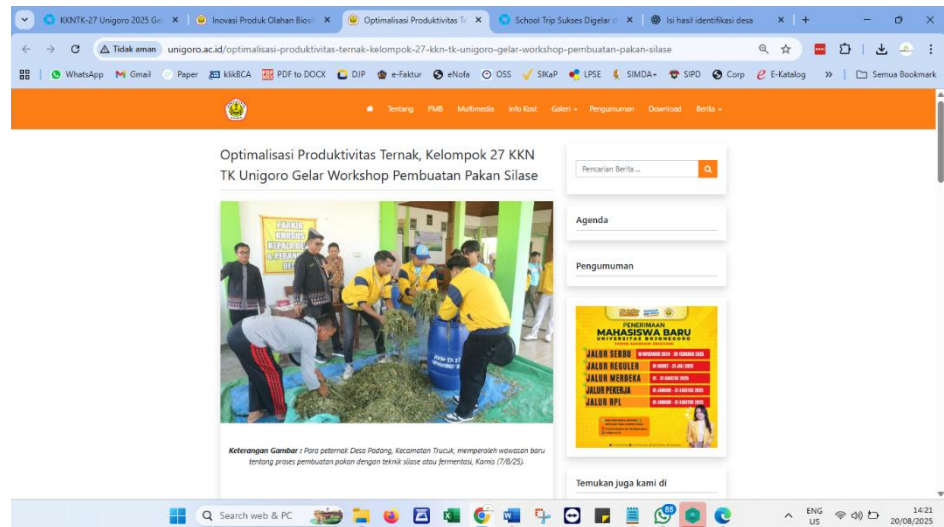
KKNTK-27 Unigoro 2025 Ge ×
Inovasi Produk Olahan Bios ×
Optimalisasi Produktivitas Tr ×
School Trip Sukses Digelar ×
Isi hasil identifikasi desa ×
+

Tidak aman unigoro.ac.id/optimalisasi-produktivitas-ternak-kelompok-27-kkn-tk-unigoro-gelar-workshop-pembuatan-pakan-silase

WhatsApp Gmail Paper klikBCA PDF to DOCX DJP e-Faktur eNofa OSS SIKaP LPSE SIMDA+ SIPD Corp E-Katalog » Semua Bookmark

Tentang PMB Multimedia Info Kost Galeri Pengumuman Download Berita

Optimalisasi Produktivitas Ternak, Kelompok 27 KKN TK Unigoro Gelar Workshop Pembuatan Pakan Silase

Keterangan Gambar : Para peternak Desa Padang, Kecamatan Trucuk, memperoleh wawasan baru tentang proses pembuatan pakan dengan teknik silase atau fermentasi, Kamis (7/8/25).

Pencarian Berita ...

Agenda

Pengumuman

PENERIMAAN MAHASISWA BARU UNIVERSITAS BOJONEGORO
JALUR SEBDU
JALUR REGULER
JALUR MERDEKA
JALUR PEKERJA
JALUR RPL

Temukan juga kami di

Search web & PC

ENG US 14:21 20/08/2025